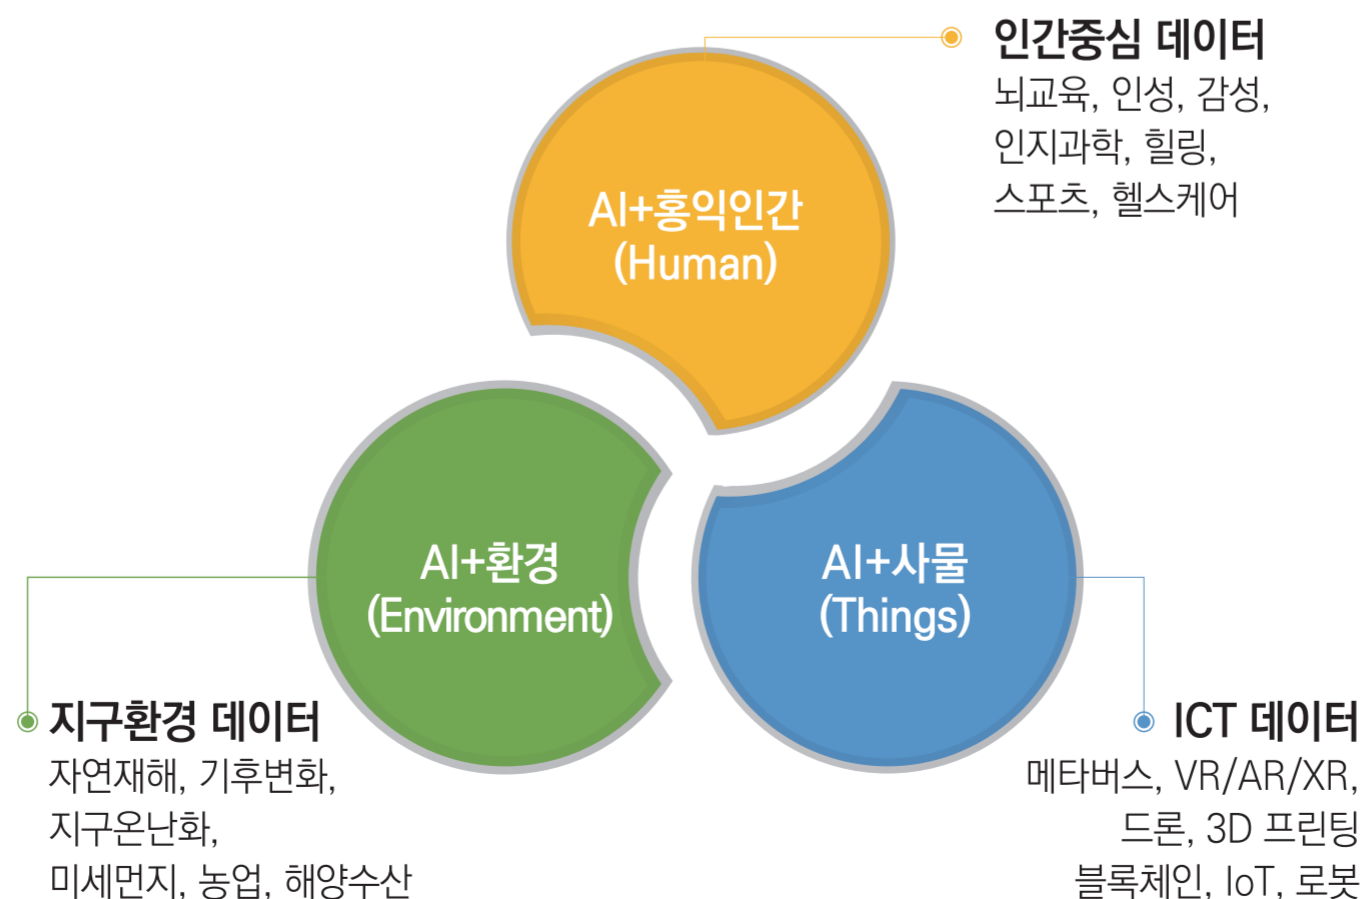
인간중심 데이터
뇌교육, 인성, 감성, 인지과학, 힐링, 스포츠, 헬스케어

AI+홍익인간
(Human)

AI+환경
(Environment)

AI+사물
(Things)

지구환경 데이터
자연재해, 기후변화, 지구온난화, 미세먼지, 농업, 해양수산

ICT 데이터
메타버스, VR/AR/XR, 드론, 3D 프린팅 블록체인, IoT, 로봇